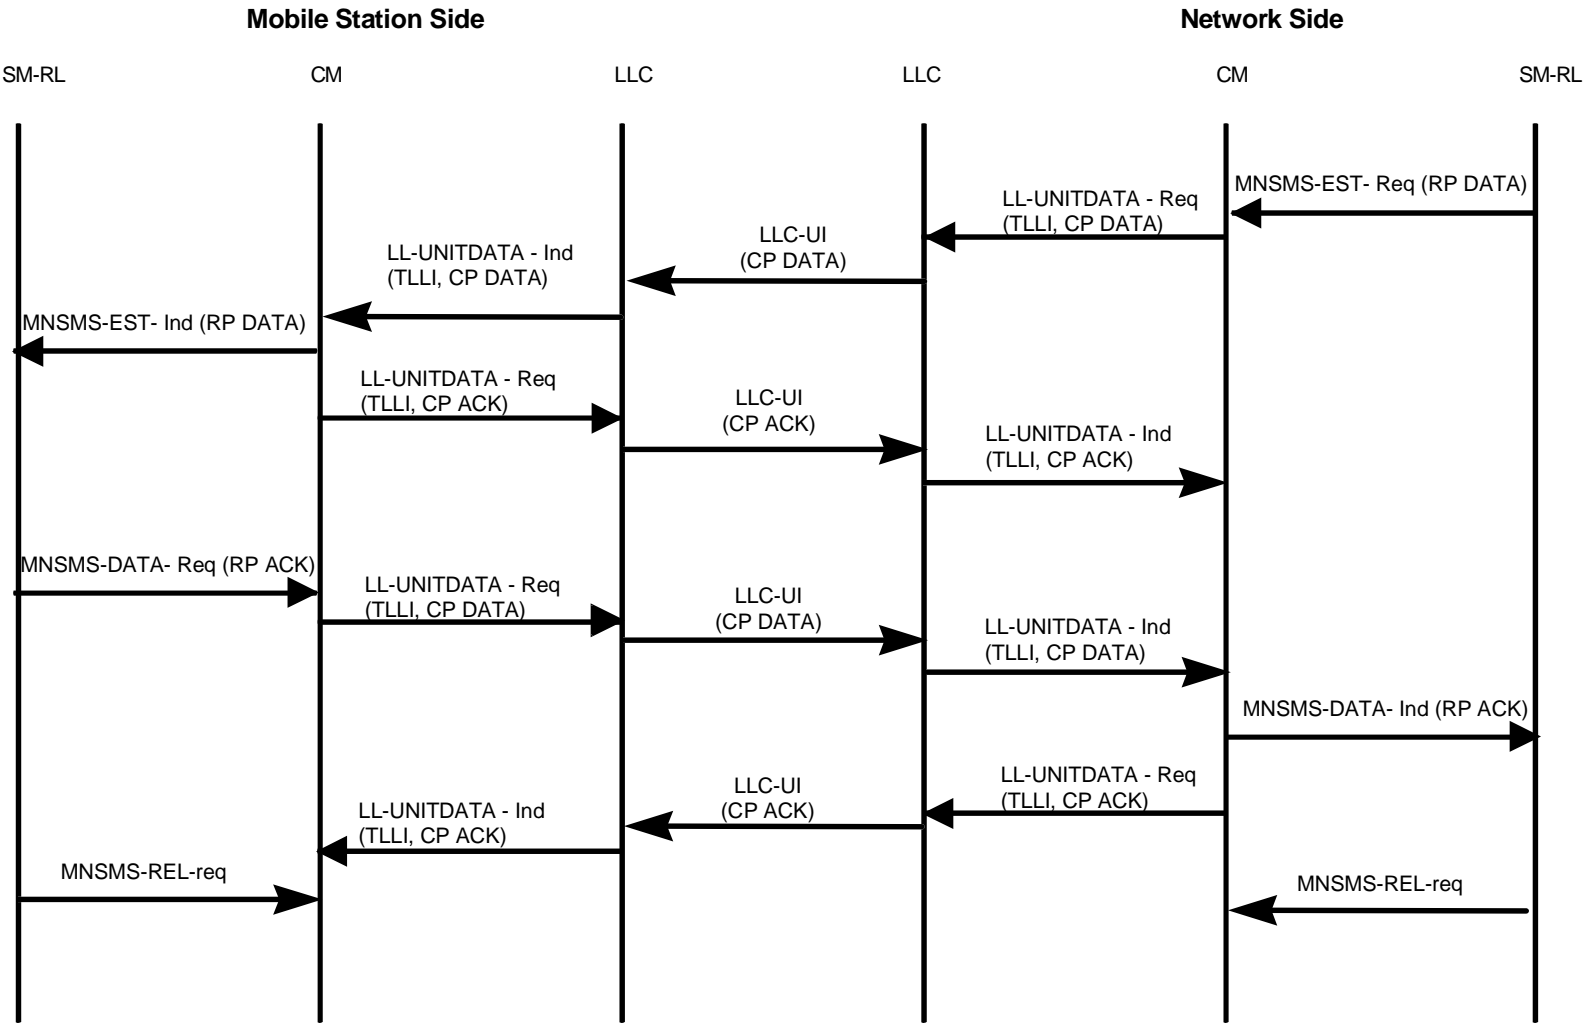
Mobile Station Side

Network Side

SM-RL

CM

LLC

LLC

CM

SM-RL

MNSMS-EST- Req (RP DATA)

LL-UNITDATA - Req (TLLI, CP DATA)

LLC-UI (CP DATA)

LL-UNITDATA - Ind (TLLI, CP DATA)

MNSMS-EST- Ind (RP DATA)

LL-UNITDATA - Req (TLLI, CP ACK)

LLC-UI (CP ACK)

LL-UNITDATA - Ind (TLLI, CP ACK)

MNSMS-DATA- Req (RP ACK)

LL-UNITDATA - Req (TLLI, CP DATA)

LLC-UI (CP DATA)

LL-UNITDATA - Ind (TLLI, CP DATA)

MNSMS-DATA- Ind (RP ACK)

LL-UNITDATA - Req (TLLI, CP ACK)

LLC-UI (CP ACK)

LL-UNITDATA - Ind (TLLI, CP ACK)

MNSMS-REL-req

MNSMS-REL-req